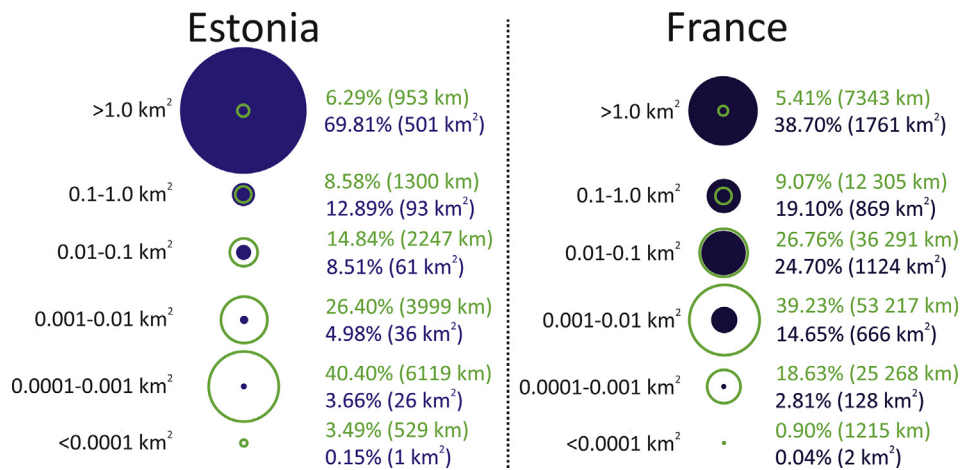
Estonia

>1.0 km$^2$ 6.29% (953 km) 69.81% (501 km$^2$)

0.1-1.0 km$^2$ 8.58% (1300 km) 12.89% (93 km$^2$)

0.01-0.1 km$^2$ 14.84% (2247 km) 8.51% (61 km$^2$)

0.001-0.01 km$^2$ 26.40% (3999 km) 4.98% (36 km$^2$)

0.0001-0.001 km$^2$ 40.40% (6119 km) 3.66% (26 km$^2$)

<0.0001 km$^2$ 3.49% (529 km) 0.15% (1 km$^2$)

France

>1.0 km$^2$ 5.41% (7343 km) 38.70% (1761 km$^2$)

0.1-1.0 km$^2$ 9.07% (12 305 km) 19.10% (869 km$^2$)

0.01-0.1 km$^2$ 26.76% (36 291 km) 24.70% (1124 km$^2$)

0.001-0.01 km$^2$ 39.23% (53 217 km) 14.65% (666 km$^2$)

0.0001-0.001 km$^2$ 18.63% (25 268 km) 2.81% (128 km$^2$)

<0.0001 km$^2$ 0.90% (1215 km) 0.04% (2 km$^2$)